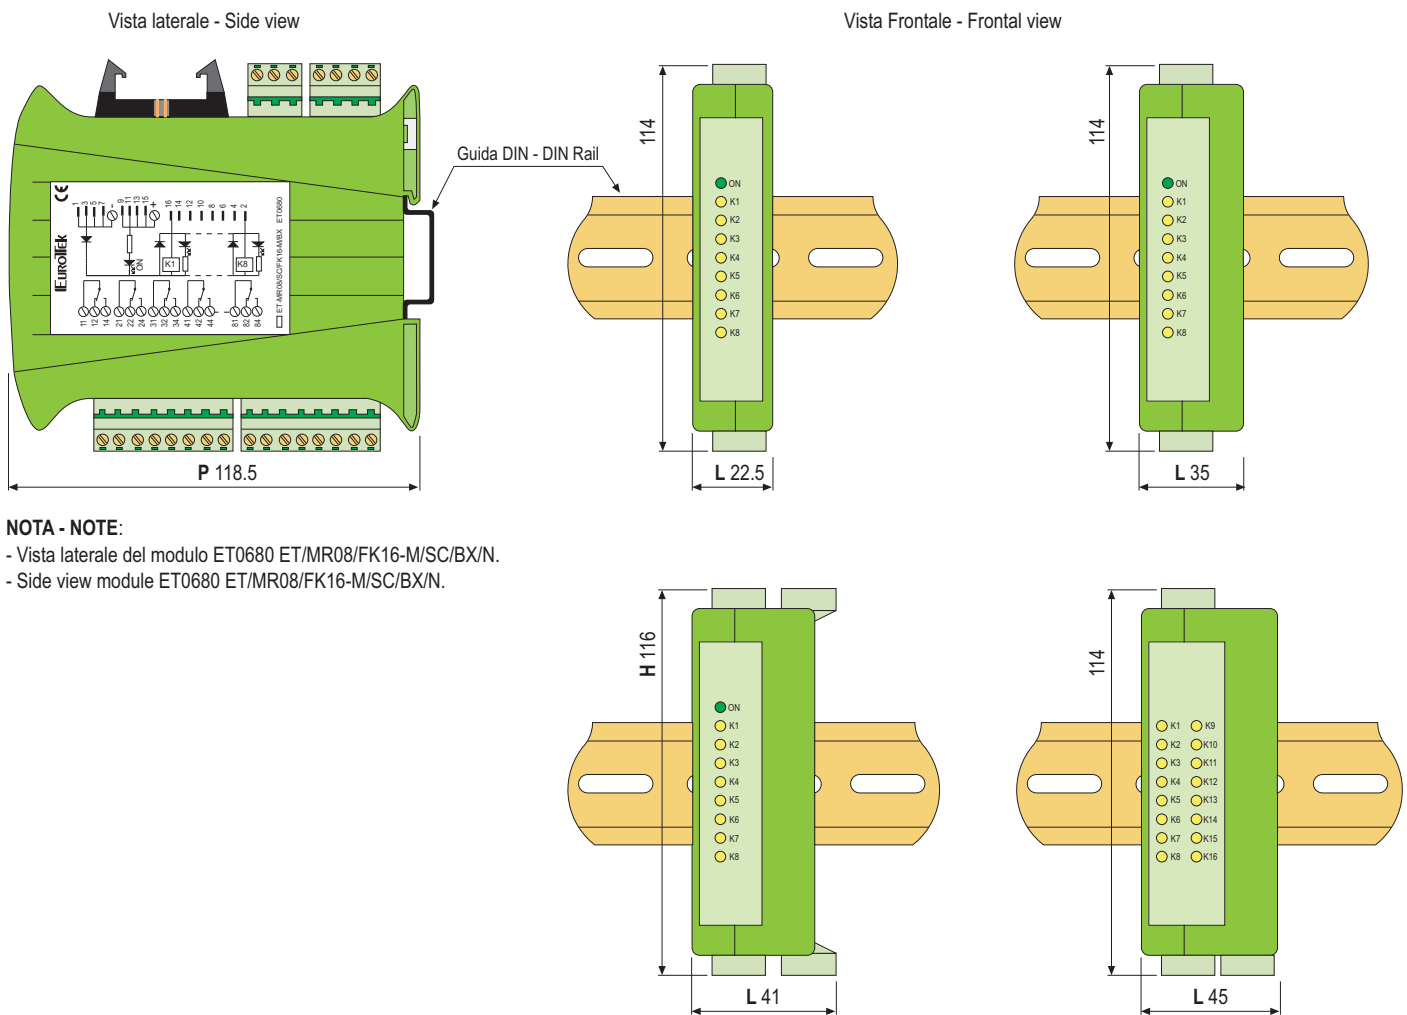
Vista laterale - Side view

Vista Frontale - Frontal view

Guida DIN - DIN Rail

CE

EUROTEK

ET-MR08/SC/FK16-M/BX ET0680

1 3 5 7 9 11 13 15 + 16 14 12 10 8 6 4 2

ON

K1

K8

11 12 14 21 22 24 31 32 34 41 42 44 81 82 84

P 118.5

114

ON
K1
K2
K3
K4
K5
K6
K7
K8

L 22.5

114

ON
K1
K2
K3
K4
K5
K6
K7
K8

L 35

**NOTA - NOTE**:
- Vista laterale del modulo ET0680 ET/MR08/FK16-M/SC/BX/N.
- Side view module ET0680 ET/MR08/FK16-M/SC/BX/N.

H 116

ON
K1
K2
K3
K4
K5
K6
K7
K8

L 41

114

K1 K9
K2 K10
K3 K11
K4 K12
K5 K13
K6 K14
K7 K15
K8 K16

L 45